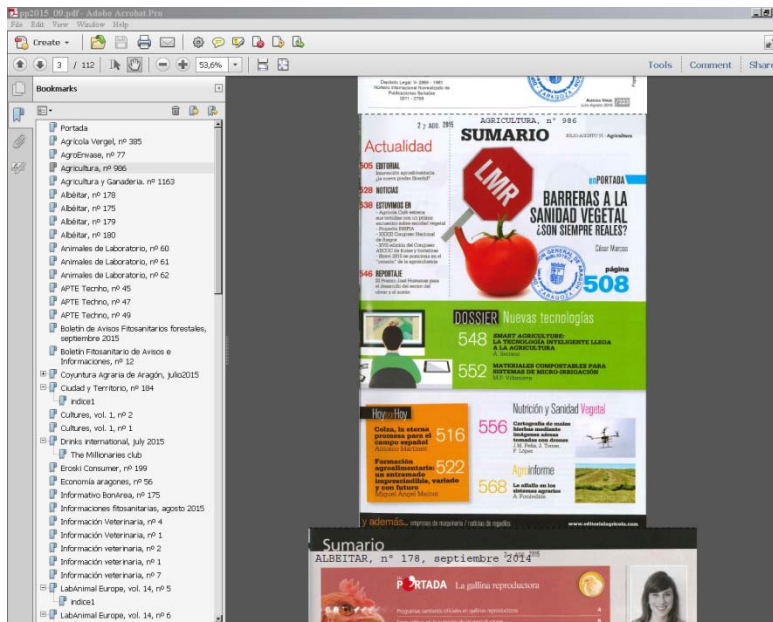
pp2015_09.pdf - Adobe Acrobat Pro
File Edit View Window Help
Create
3 / 112
53,6%
Tools Comment Share
Bookmarks
Portada
Agrícola Vergel, nº 385
AgroEnvase, nº 77
Agricultura, nº 986
Agricultura y Ganadería. nº 1163
Albéitar, nº 178
Albéitar, nº 175
Albéitar, nº 179
Albéitar, nº 180
Animales de Laboratorio, nº 60
Animales de Laboratorio, nº 61
Animales de Laboratorio, nº 62
APTE Techno, nº 45
APTE Techno, nº 47
APTE Techno, nº 49
Boletín de Avisos Fitosanitarios forestales, septiembre 2015
Boletín Fitosanitario de Avisos e Informaciones, nº 12
Coyuntura Agraria de Aragón, julio2015
Ciudad y Territorio, nº 184
indice1
Cultures, vol. 1, nº 2
Cultures, vol. 1, nº 1
Drinks international, July 2015
The Millionaries club
Eroski Consumer, nº 199
Economía aragonesa, nº 56
Informativo BonÁrea, nº 175
Informaciones fitosanitarias, agosto 2015
Información Veterinaria, nº 4
Información Veterinaria, nº 1
Información veterinaria, nº 2
Información veterinaria, nº 1
Información veterinaria, nº 7
LabAnimal Europe, vol. 14, nº 5
indice1
LabAnimal Europe, vol. 14, nº 6

AGRICULTURA, nº 986
2 y AGO. 2015
Actualidad
SUMARIO
505 EDITORIAL
528 NOTICIAS
538 ESTUVIMOS EN
546 REPORTAJE
LMR
PORTADA
BARRERAS A LA SANIDAD VEGETAL ¿SON SIEMPRE REALES?
César Marcos
página 508
DOSSIER Nuevas tecnologías
548 SMART AGRICULTURE: LA TECNOLOGÍA INTELIGENTE LLEGA A LA AGRICULTURA
552 MATERIALES COMPOSTABLES PARA SISTEMAS DE MICRO-IRRIGACIÓN
Hoy por Hoy
Colza, la eterna promesa para el campo español 516
Formación agroalimentaria: un entramado imprescindible, variado y con futuro 522
Miguel Ángel Mainar
Nutrición y Sanidad Vegetal
556
Agroinforme
568
y además...
www.editorialagricola.com
Sumario
ALBEITAR, nº 178, septiembre 2014
PORTADA La gallina reproductora